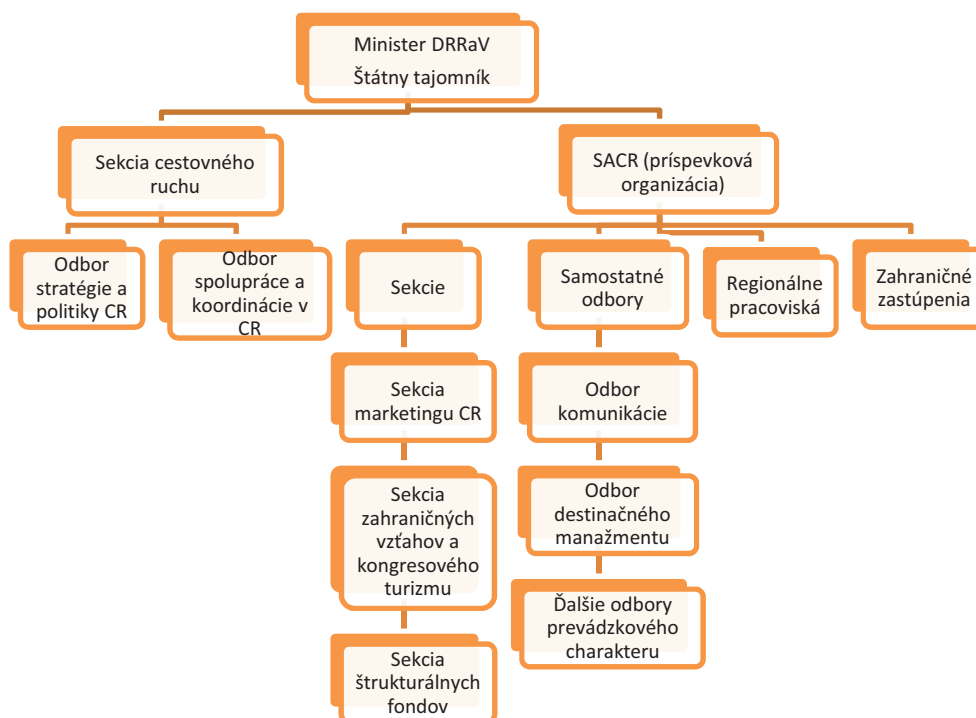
Minister DRRaV
Štátny tajomník

Sekcia cestovného ruchu

Odbor stratégie a politiky CR

Odbor spolupráce a koordinácie v CR

SACR (príspevková organizácia)

Sekcie

Sekcia marketingu CR

Sekcia zahraničných vzťahov a kongresového turizmu

Sekcia štrukturálnych fondov

Samostatné odbory

Odbor komunikácie

Odbor destinačného manažmentu

Ďalšie odbory prevádzkového charakteru

Regionálne pracoviská

Zahraničné zastúpenia